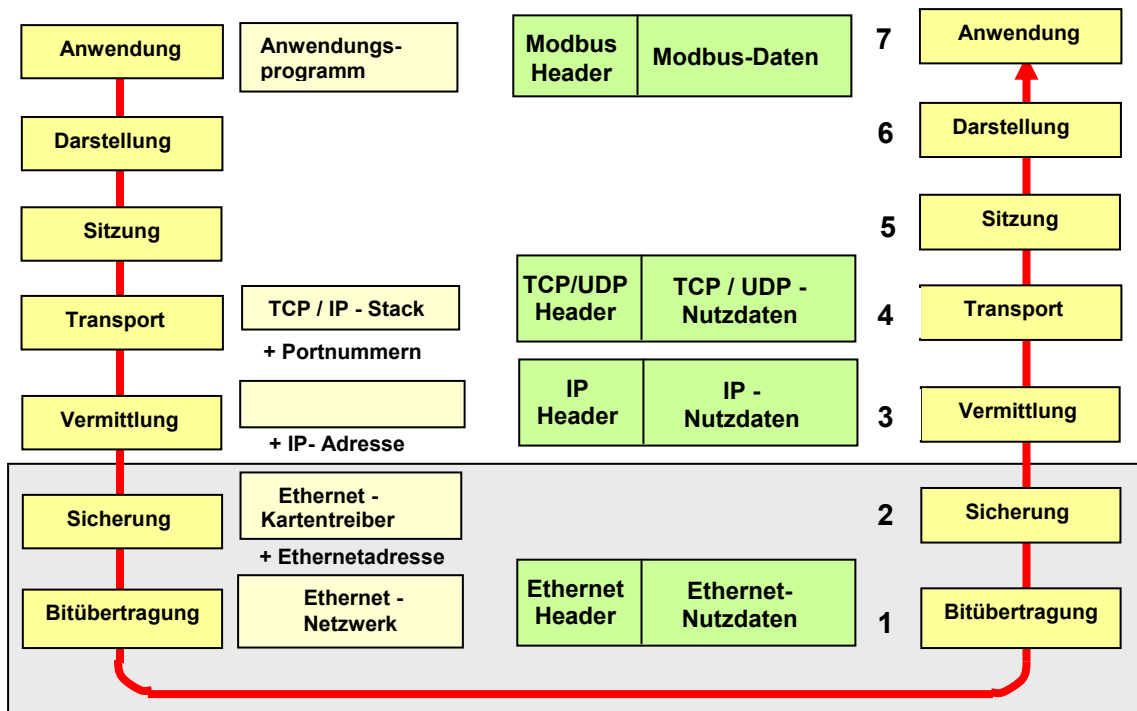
Anwendung

Anwendungsprogramm

| Modbus Header | Modbus-Daten |
|---|---|

7

Anwendung

Darstellung

6

Darstellung

Sitzung

5

Sitzung

Transport

TCP / IP - Stack

+ Portnummern

| TCP/UDP Header | TCP / UDP - Nutzdaten |
|---|---|

4

Transport

Vermittlung

+ IP- Adresse

| IP Header | IP - Nutzdaten |
|---|---|

3

Vermittlung

Sicherung

Ethernet - Kartentreiber

+ Ethernetadresse

2

Sicherung

Bitübertragung

Ethernet - Netzwerk

| Ethernet Header | Ethernet- Nutzdaten |
|---|---|

1

Bitübertragung